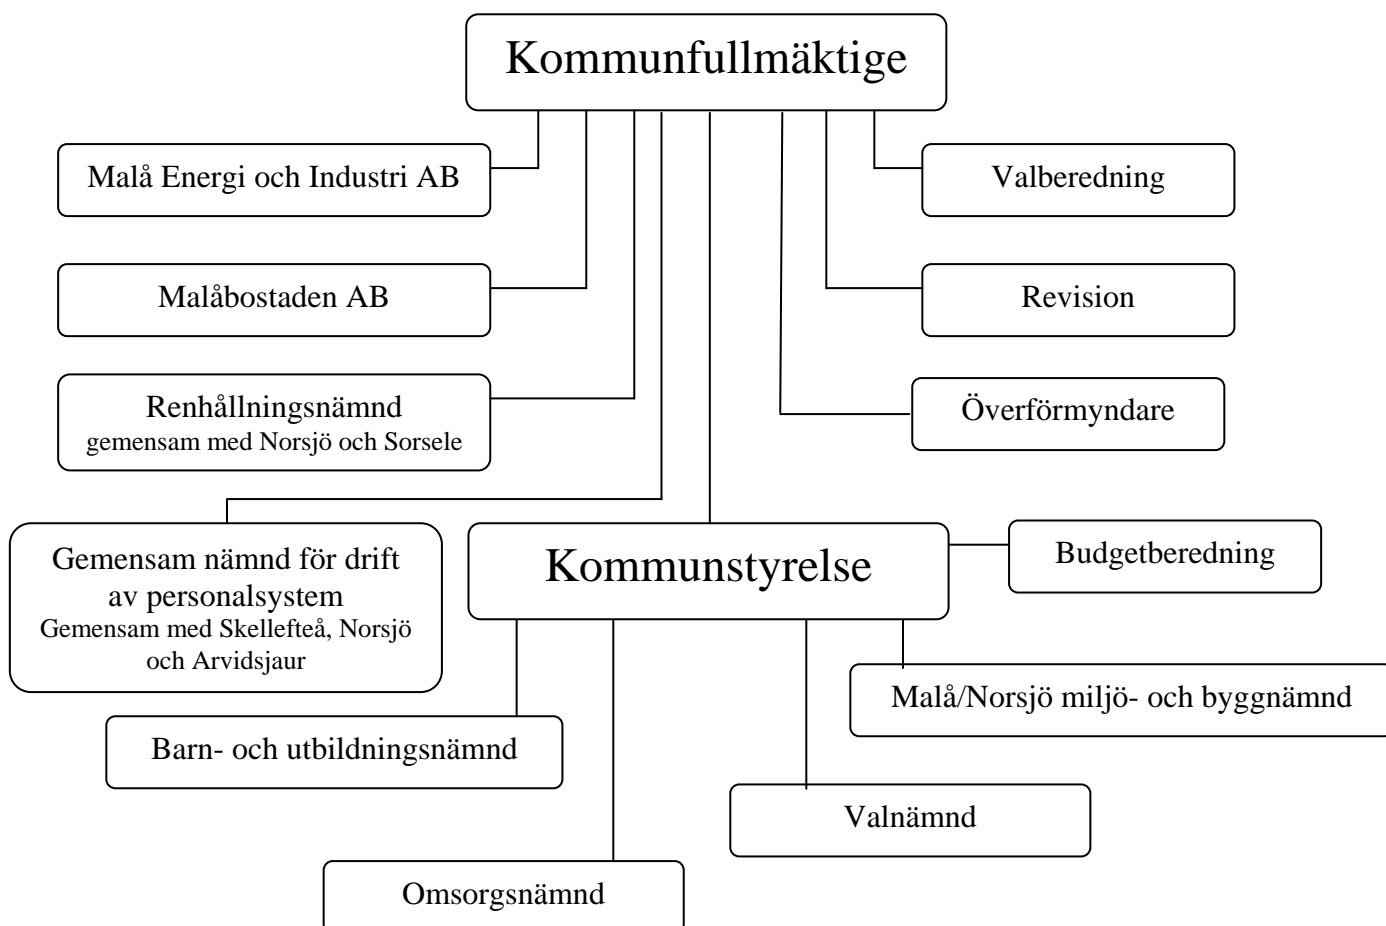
Kommunfullmäktige

Malå Energi och Industri AB

Valberedning

Malåbostaden AB

Revision

Renhållningsnämnd
gemensam med Norsjö och Sorsele

Överförmyndare

Gemensam nämnd för drift av personalsystem
Gemensam med Skellefteå, Norsjö och Arvidsjaur

Kommunstyrelse

Budgetberedning

Malå/Norsjö miljö- och byggnämnd

Barn- och utbildningsnämnd

Valnämnd

Omsorgsnämnd